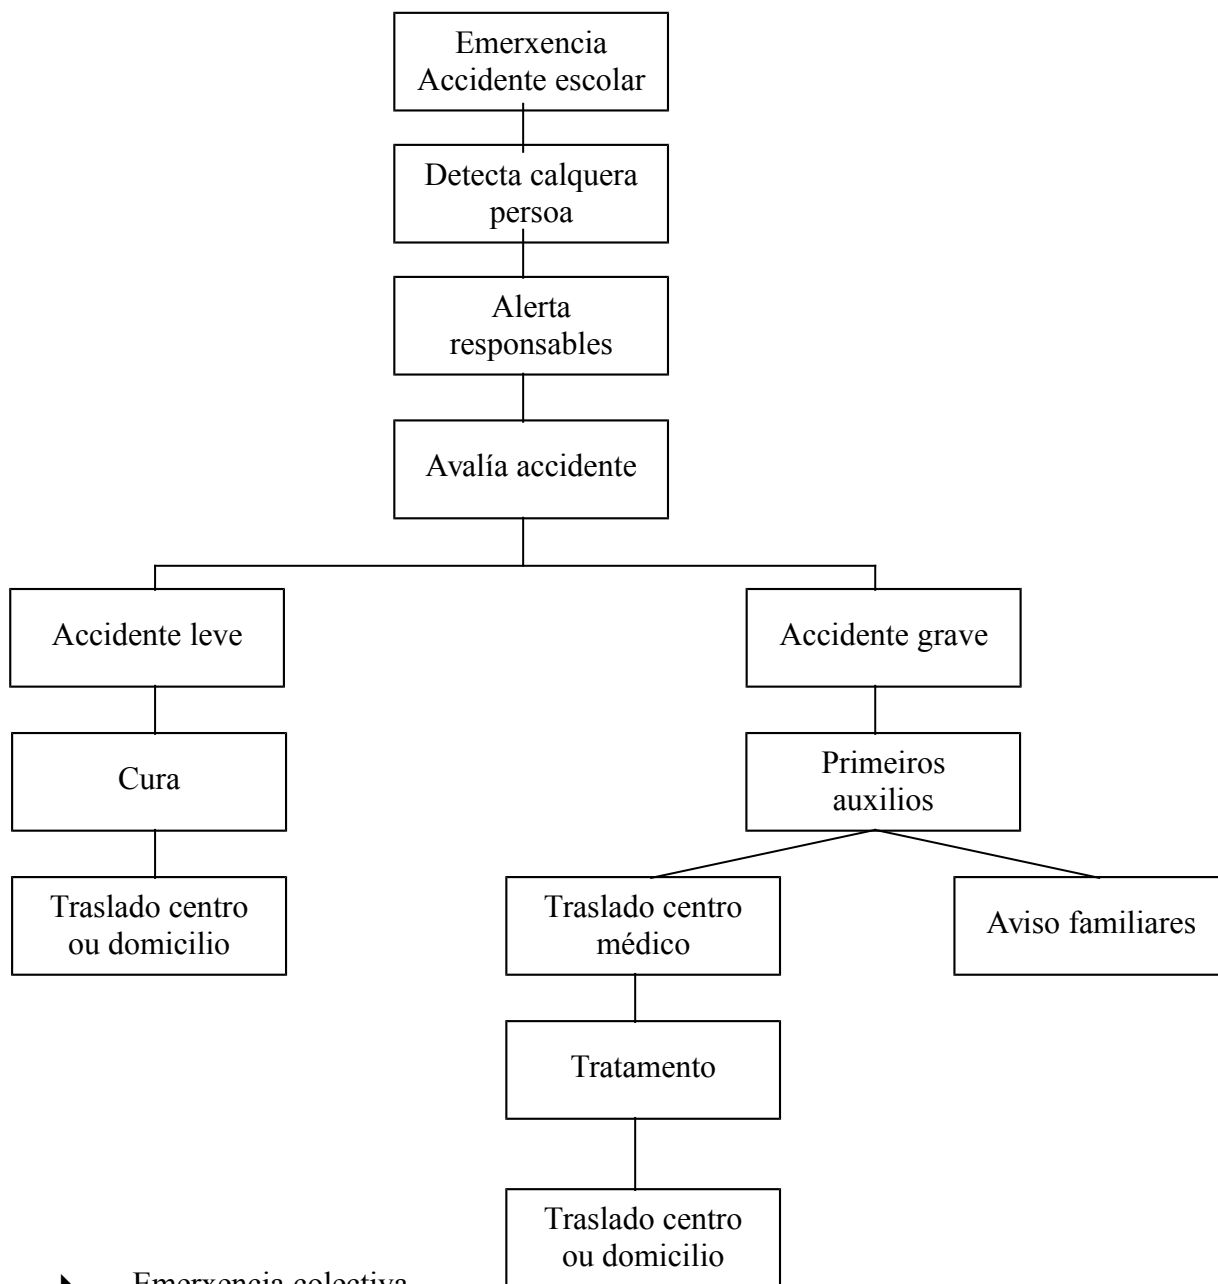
Emerxencia
Accidente escolar

Detecta calquera persoa

Alerta responsables

Avalía accidente

Accidente leve

Cura

Traslado centro ou domicilio

Accidente grave

Primeiros auxilios

Traslado centro médico

Tratamento

Traslado centro ou domicilio

Aviso familiares

Emerxencia colectiva